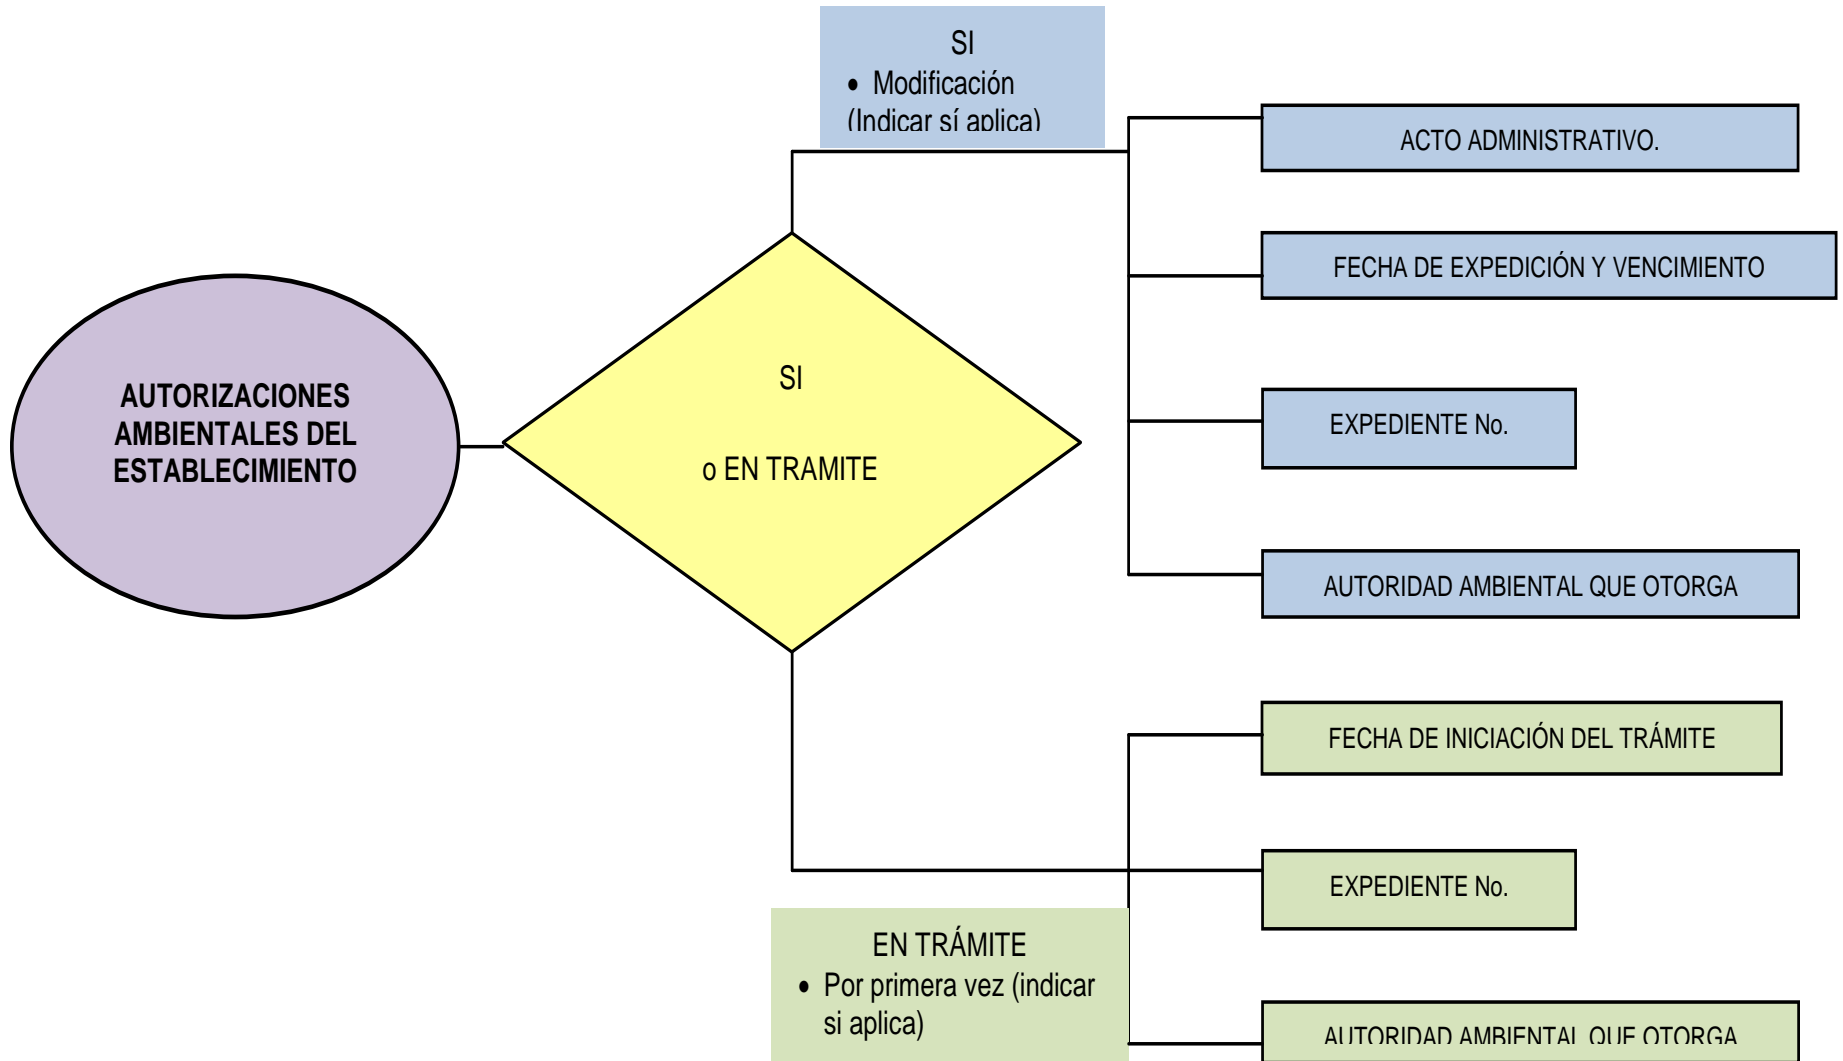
SI
• Modificación
(Indicar sí aplica)

ACTO ADMINISTRATIVO.

FECHA DE EXPEDICIÓN Y VENCIMIENTO

AUTORIZACIONES AMBIENTALES DEL ESTABLECIMIENTO

SI

o EN TRAMITE

EXPEDIENTE No.

AUTORIDAD AMBIENTAL QUE OTORGA

FECHA DE INICIACIÓN DEL TRÁMITE

EXPEDIENTE No.

EN TRÁMITE
• Por primera vez (indicar si aplica)

AUTORIDAD AMBIENTAL QUE OTORGA